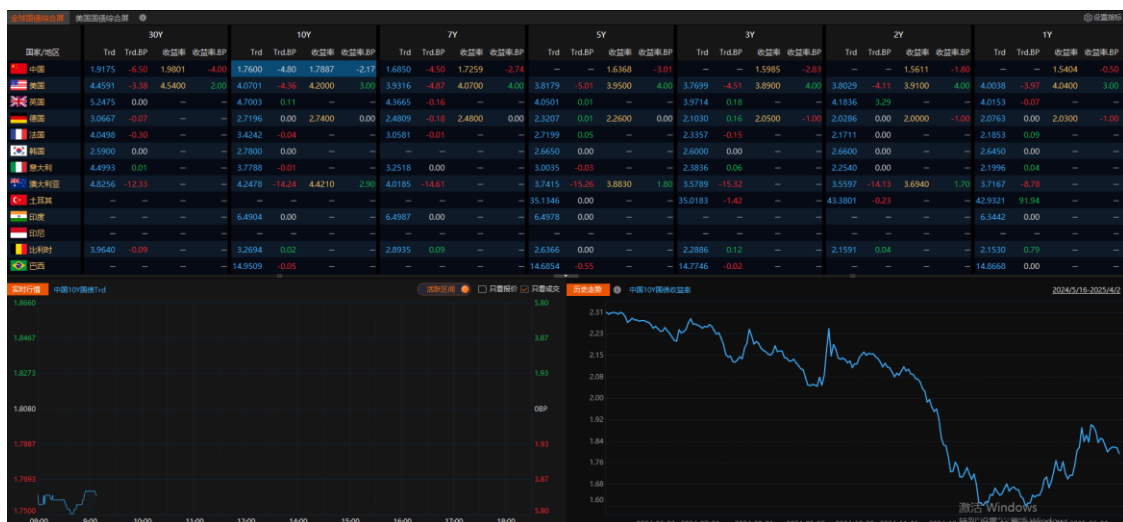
全球国债综合屏 美国国债综合屏 设置指标

| 国家/地区 | 30Y Trd | Trd.BP | 收益率 | 收益率.BP | 10Y Trd | Trd.BP | 收益率 | 收益率.BP | 7Y Trd | Trd.BP | 收益率 | 收益率.BP | 5Y Trd | Trd.BP | 收益率 | 收益率.BP | 3Y Trd | Trd.BP | 收益率 | 收益率.BP | 2Y Trd | Trd.BP | 收益率 | 收益率.BP | 1Y Trd | Trd.BP | 收益率 | 收益率.BP |
|---|---|---|---|---|---|---|---|---|---|---|---|---|---|---|---|---|---|---|---|---|---|---|---|---|---|---|---|---|
| 中国 | 1.9175 | -6.50 | 1.9801 | -4.00 | 1.7600 | -4.80 | 1.7887 | -2.17 | 1.6850 | -4.50 | 1.7259 | -2.74 | – | – | 1.6368 | -3.01 | – | – | 1.5985 | -2.83 | – | – | 1.5611 | -1.80 | – | – | 1.5404 | -0.50 |
| 美国 | 4.4591 | -3.38 | 4.5400 | 2.00 | 4.0701 | -4.36 | 4.2000 | 3.00 | 3.9316 | -4.87 | 4.0700 | 4.00 | 3.8179 | -5.01 | 3.9500 | 4.00 | 3.7699 | -4.51 | 3.8900 | 4.00 | 3.8029 | -4.11 | 3.9100 | 4.00 | 4.0038 | -3.97 | 4.0400 | 3.00 |
| 英国 | 5.2475 | 0.00 | – | – | 4.7003 | 0.11 | – | – | 4.3665 | -0.16 | – | – | 4.0501 | 0.01 | – | – | 3.9714 | 0.18 | – | – | 4.1836 | 3.29 | – | – | 4.0153 | -0.07 | – | – |
| 德国 | 3.0667 | -0.07 | – | – | 2.7196 | 0.00 | 2.7400 | 0.00 | 2.4809 | -0.18 | 2.4800 | 0.00 | 2.3207 | 0.01 | 2.2600 | 0.00 | 2.1030 | 0.16 | 2.0500 | -1.00 | 2.0286 | 0.00 | 2.0000 | -1.00 | 2.0763 | 0.00 | 2.0300 | -1.00 |
| 法国 | 4.0498 | -0.30 | – | – | 3.4242 | -0.04 | – | – | 3.0581 | -0.01 | – | – | 2.7199 | 0.05 | – | – | 2.3357 | -0.15 | – | – | 2.1711 | 0.00 | – | – | 2.1853 | 0.09 | – | – |
| 韩国 | 2.5900 | 0.00 | – | – | 2.7800 | 0.00 | – | – | – | – | – | – | 2.6650 | 0.00 | – | – | 2.6000 | 0.00 | – | – | 2.6600 | 0.00 | – | – | 2.6450 | 0.00 | – | – |
| 意大利 | 4.4993 | 0.01 | – | – | 3.7788 | -0.01 | – | – | 3.2518 | 0.00 | – | – | 3.0035 | -0.03 | – | – | 2.3836 | 0.06 | – | – | 2.2540 | 0.00 | – | – | 2.1996 | 0.04 | – | – |
| 澳大利亚 | 4.8256 | -12.33 | – | – | 4.2478 | -14.24 | 4.4210 | 2.90 | 4.0185 | -14.61 | – | – | 3.7415 | -15.26 | 3.8830 | 1.80 | 3.5789 | -15.32 | – | – | 3.5597 | -14.13 | 3.6940 | 1.70 | 3.7167 | -8.78 | – | – |
| 土耳其 | – | – | – | – | – | – | – | – | – | – | – | – | 35.1346 | 0.00 | – | – | 35.0183 | -1.42 | – | – | 43.3801 | -0.23 | – | – | 42.9321 | 91.94 | – | – |
| 印度 | – | – | – | – | 6.4904 | 0.00 | – | – | 6.4987 | 0.00 | – | – | 6.4978 | 0.00 | – | – | – | – | – | – | – | – | – | – | 6.3442 | 0.00 | – | – |
| 印尼 | – | – | – | – | – | – | – | – | – | – | – | – | – | – | – | – | – | – | – | – | – | – | – | – | – | – | – | – |
| 比利时 | 3.9640 | -0.09 | – | – | 3.2694 | 0.02 | – | – | 2.8935 | 0.09 | – | – | 2.6366 | 0.00 | – | – | 2.2886 | 0.12 | – | – | 2.1591 | 0.04 | – | – | 2.1530 | 0.79 | – | – |
| 巴西 | – | – | – | – | 14.9509 | -0.05 | – | – | – | – | – | – | 14.6854 | -0.55 | – | – | 14.7746 | -0.02 | – | – | – | – | – | – | 14.8668 | 0.00 | – | – |

实时行情 中国10Y国债Trd 活跃区间 只看报价 只看成交

1.8660 1.8467 1.8273 1.8080 1.7887 1.7693 1.7500
5.80 3.87 1.93 0BP 1.93 3.87 5.80
08:00 09:00 10:00 11:00 13:00 14:00 15:00 16:00 17:00 18:00

历史走势 中国10Y国债收益率 2024/5/16-2025/4/2

2.31 2.23 2.15 2.08 2.00 1.92 1.84 1.76 1.68 1.60

激活 Windows
转到"设置"以激活 Windows。